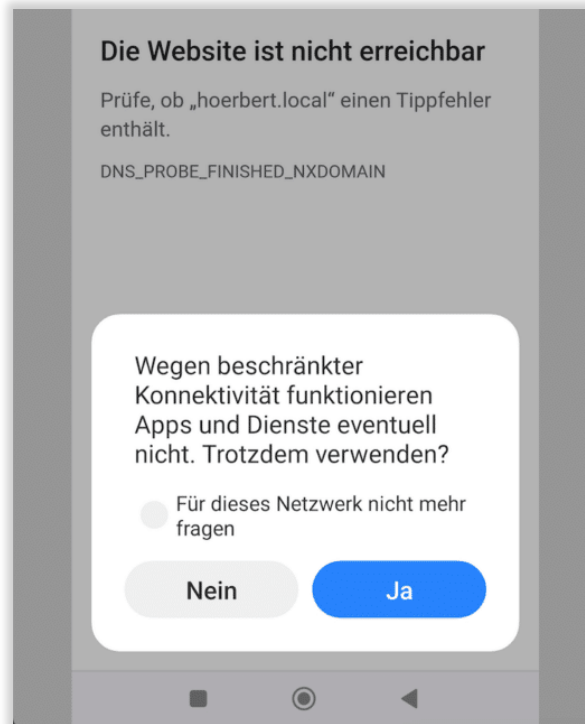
Die Website ist nicht erreichbar

Prüfe, ob „hoerbert.local“ einen Tippfehler enthält.

DNS_PROBE_FINISHED_NXDOMAIN

Wegen beschränkter Konnektivität funktionieren Apps und Dienste eventuell nicht. Trotzdem verwenden?

Für dieses Netzwerk nicht mehr fragen

Nein

Ja